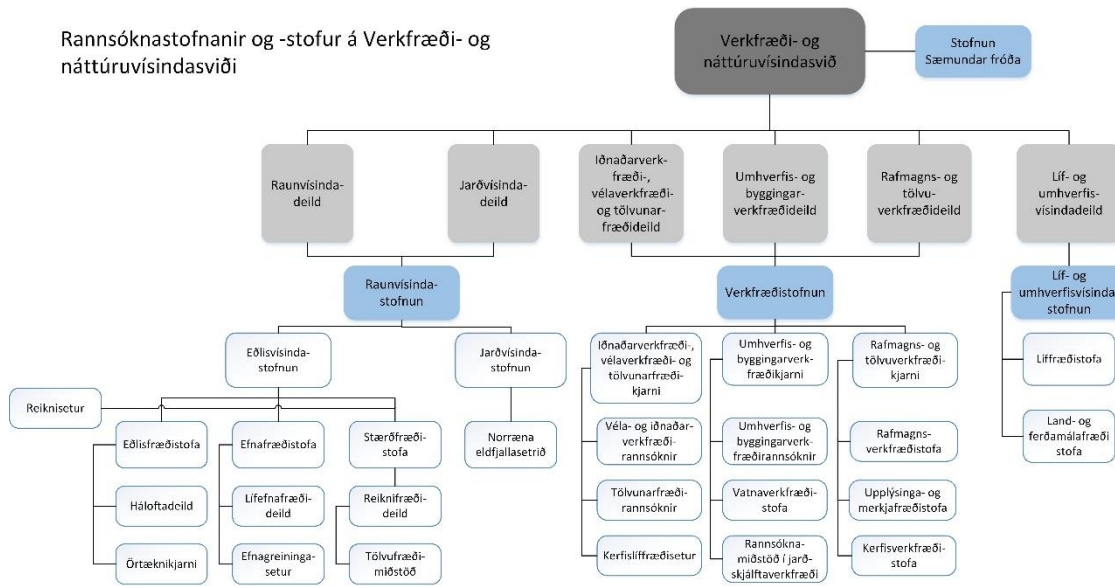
Rannsóknastofnanir og -stofur á Verkfræði- og náttúruvísindasviði

Verkfræði- og náttúruvísindasvið

Stofnun Sæmundar fróða

Raunvísindadeild

Jarðvísindadeild

Iðnaðarverkfræði-, vélaverkfræði- og tölvunarfræðideild

Umhverfis- og byggingarverkfræðideild

Rafmagns- og tölvuverkfræðideild

Líf- og umhverfisvísindadeild

Raunvísindastofnun

Verkfræðistofnun

Líf- og umhverfisvísinda stofnun

Eðlisvísindastofnun

Jarðvísindastofnun

Reiknisetur

Eðlisfræðistofa

Háloftadeild

Örtæknikjarni

Efnafræðistofa

Lífefnafræðideild

Efnagreiningasetur

Stærðfræðistofa

Reiknifræðideild

Tölvufræðimiðstöð

Norræna eldfjallasetrið

Iðnaðarverkfræði-, vélaverkfræði- og tölvunarfræðikjarni

Véla- og iðnaðarverkfræðirannsóknir

Tölvunarfræðirannsóknir

Kerfislíffræðisetur

Umhverfis- og byggingarverkfræðikjarni

Umhverfis- og byggingarverkfræðirannsóknir

Vatnaverkfræðistofa

Rannsóknamiðstöð í jarðskjálftaverkfræði

Rafmagns- og tölvuverkfræðikjarni

Rafmagnsverkfræðistofa

Upplýsinga- og merkjafræðistofa

Kerfisverkfræðistofa

Líffræðistofa

Land- og ferðamálafræðistofa